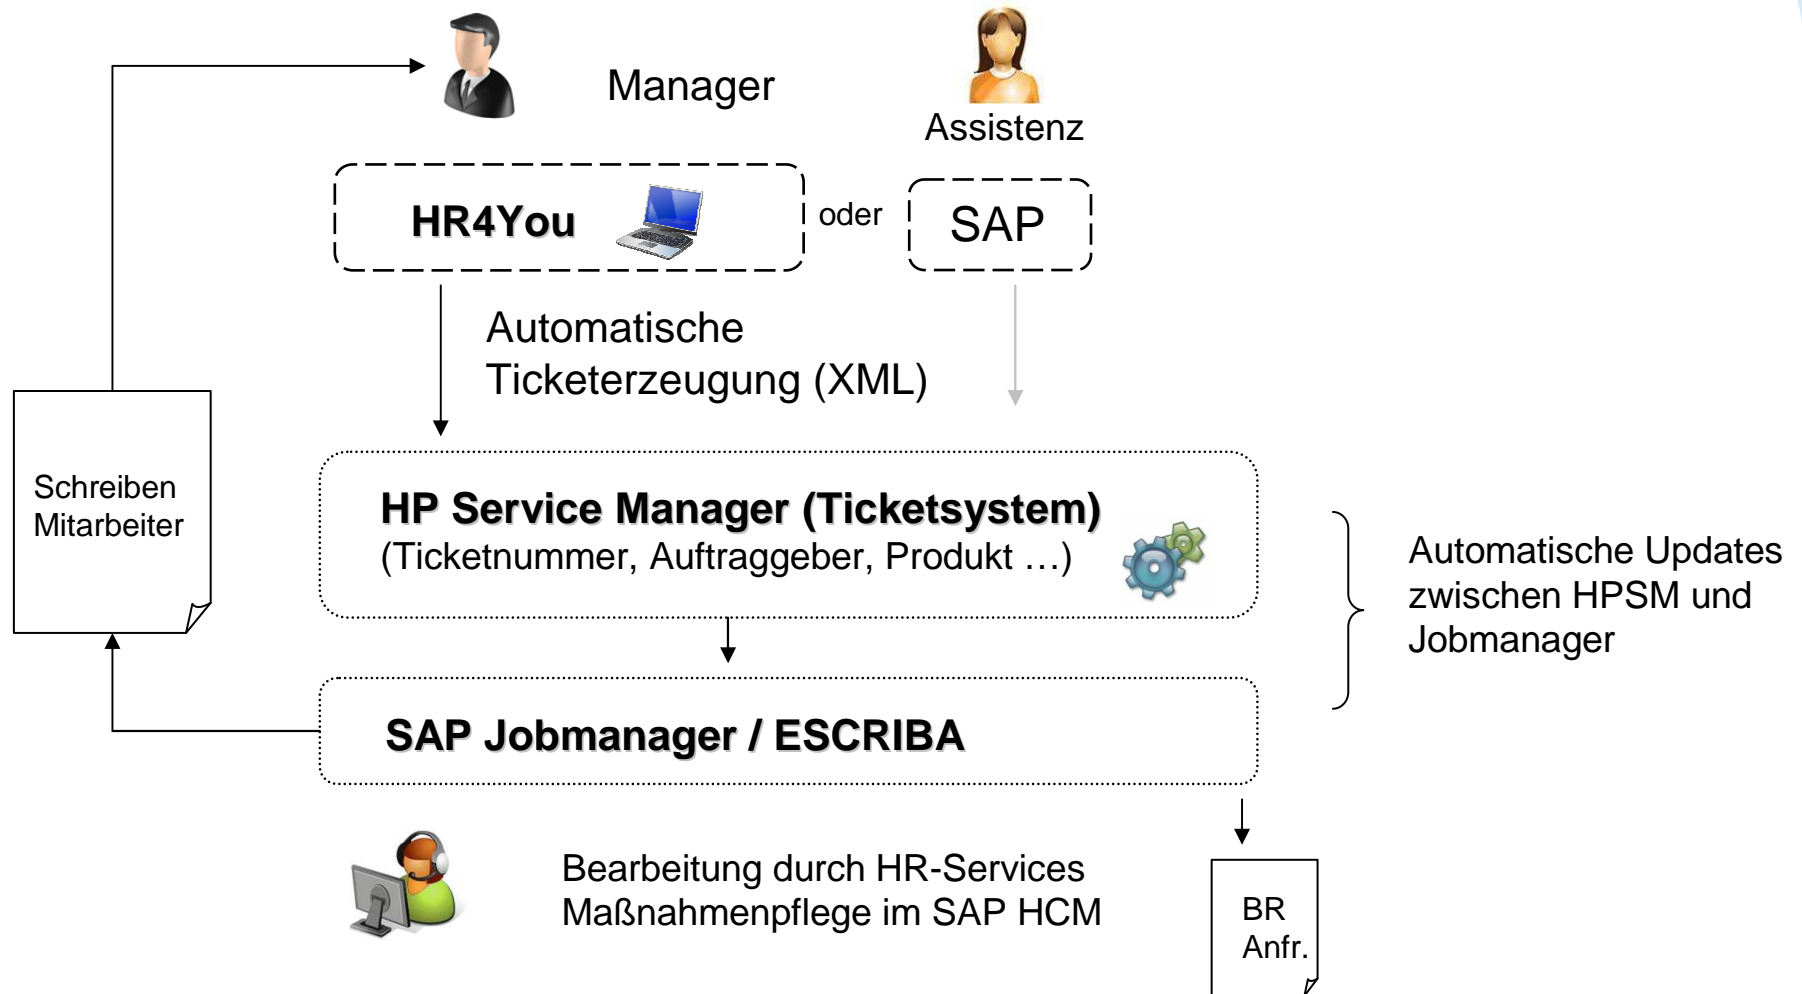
Manager

Assistenz

HR4You

oder

SAP

Automatische Ticketerzeugung (XML)

Schreiben Mitarbeiter

HP Service Manager (Ticketsystem)
(Ticketnummer, Auftraggeber, Produkt …)

Automatische Updates zwischen HPSM und Jobmanager

SAP Jobmanager / ESCRIBA

Bearbeitung durch HR-Services
Maßnahmenpflege im SAP HCM

BR Anfr.